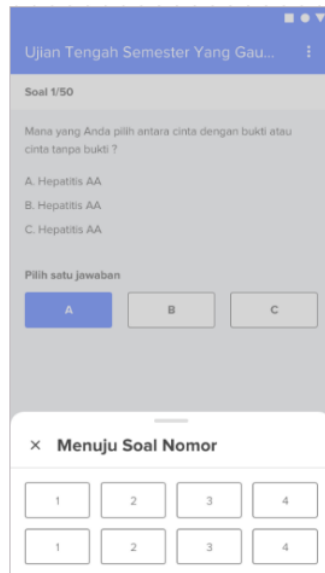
Ujian Tengah Semester Yang Gau...

Soal 1/50

Mana yang Anda pilih antara cinta dengan bukti atau cinta tanpa bukti ?

A. Hepatitis AA

B. Hepatitis AA

C. Hepatitis AA

Pilih satu jawaban

A

B

C

× Menuju Soal Nomor

1

2

3

4

1

2

3

4